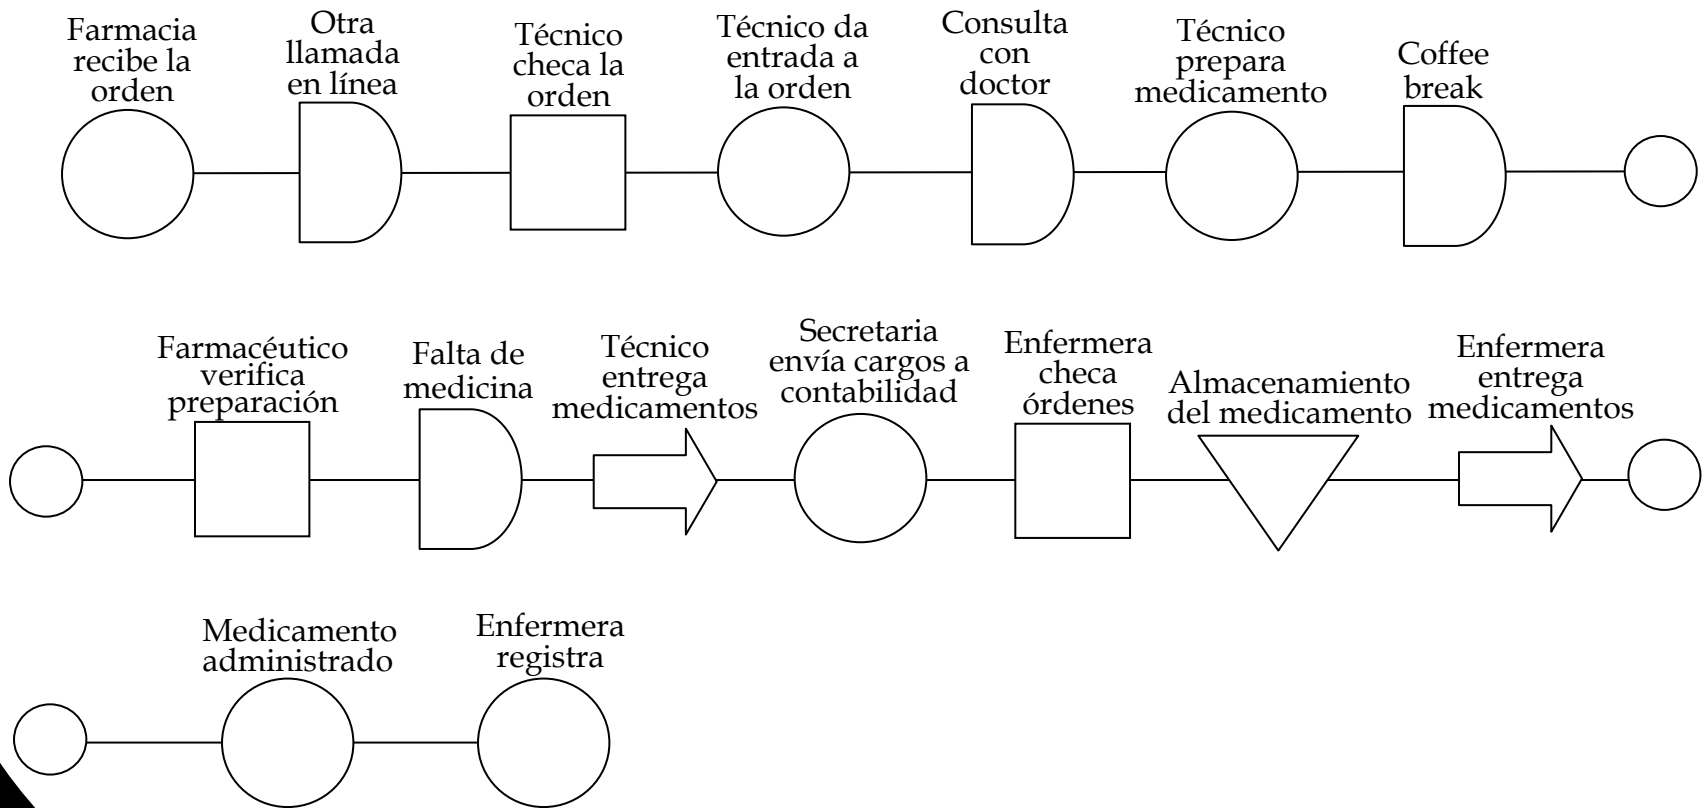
Farmacia recibe la orden

Otra llamada en línea

Técnico checa la orden

Técnico da entrada a la orden

Consulta con doctor

Técnico prepara medicamento

Coffee break

Farmacéutico verifica preparación

Falta de medicina

Técnico entrega medicamentos

Secretaria envía cargos a contabilidad

Enfermera checa órdenes

Almacenamiento del medicamento

Enfermera entrega medicamentos

Medicamento administrado

Enfermera registra